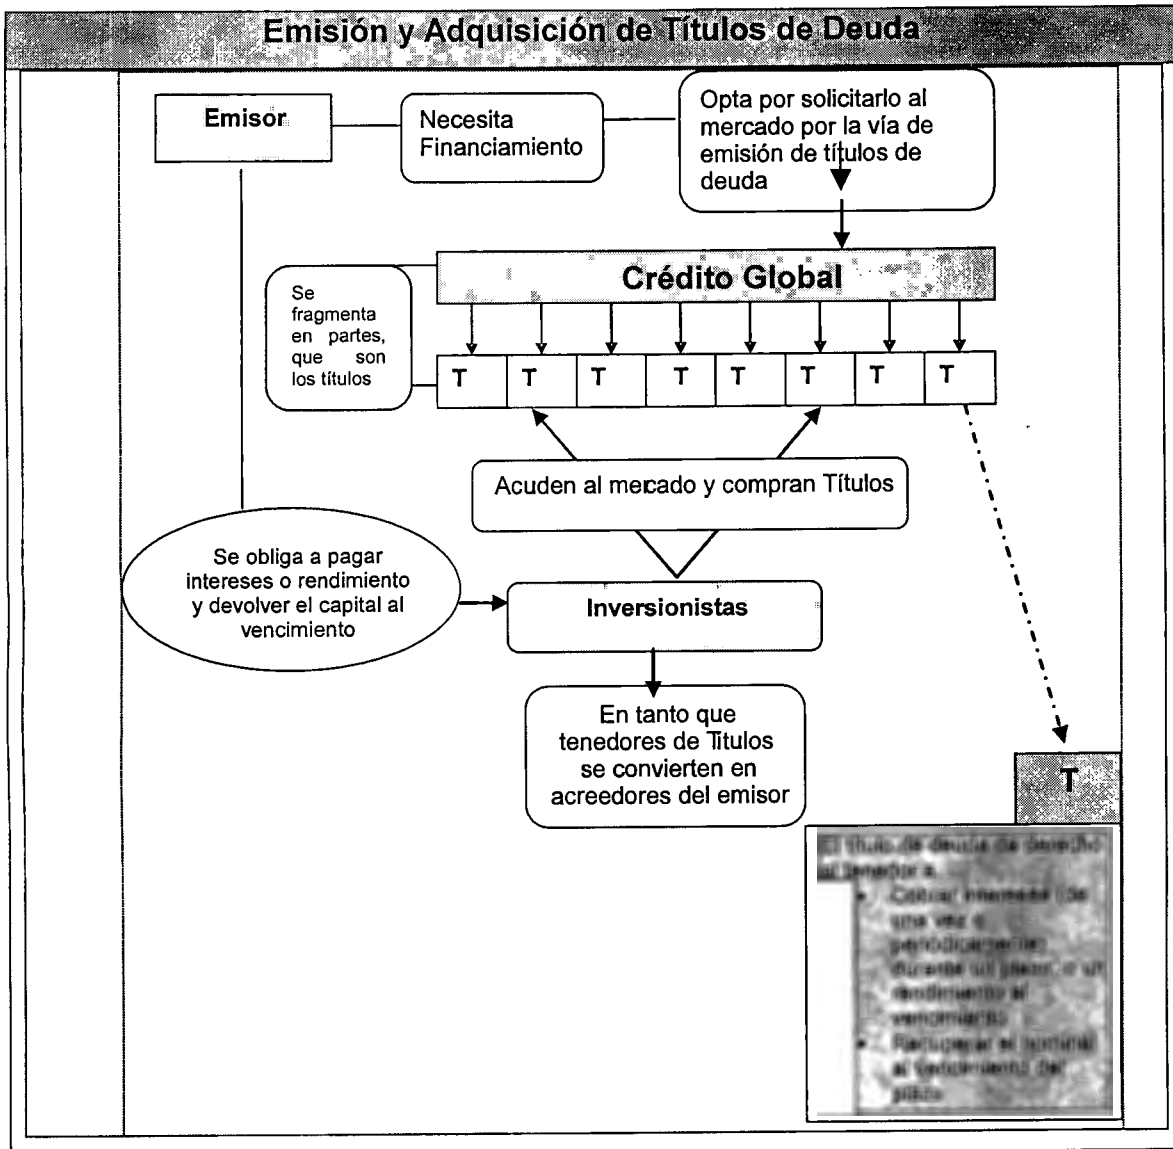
Emisión y Adquisición de Títulos de Deuda

Emisor

Necesita Financiamiento

Opta por solicitarlo al mercado por la vía de emisión de títulos de deuda

Crédito Global

Se fragmenta en partes, que son los títulos

| T | T | T | T | T | T | T | T |
|---|---|---|---|---|---|---|---|

Acuden al mercado y compran Títulos

Se obliga a pagar intereses o rendimiento y devolver el capital al vencimiento

Inversionistas

En tanto que tenedores de Títulos se convierten en acreedores del emisor

T

El título de deuda da derecho al tenedor a:
• Cobrar intereses (de una vez o periódicamente) durante un plazo, o un rendimiento al vencimiento
• Recuperar el nominal al vencimiento del plazo